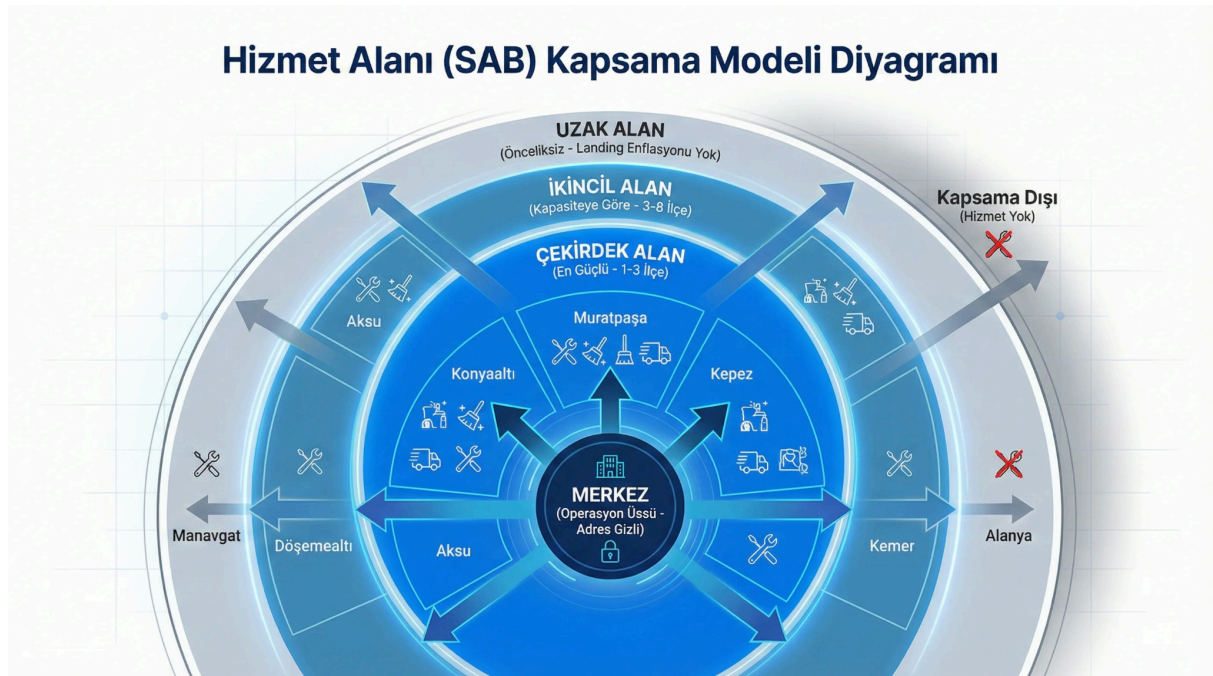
Hizmet Alanı (SAB) Kapsama Modeli Diyagramı

UZAK ALAN
(Önceliksiz - Landing Enflasyonu Yok)

İKİNCİL ALAN
(Kapasiteye Göre - 3-8 İlçe)

ÇEKİRDEK ALAN
(En Güçlü - 1-3 İlçe)

Kapsama Dışı
(Hizmet Yok)

Aksu

Muratpaşa

Konyaaltı

Kepez

MERKEZ
(Operasyon Üssü - Adres Gizli)

Manavgat

Döşemealtı

Aksu

Kemer

Alanya